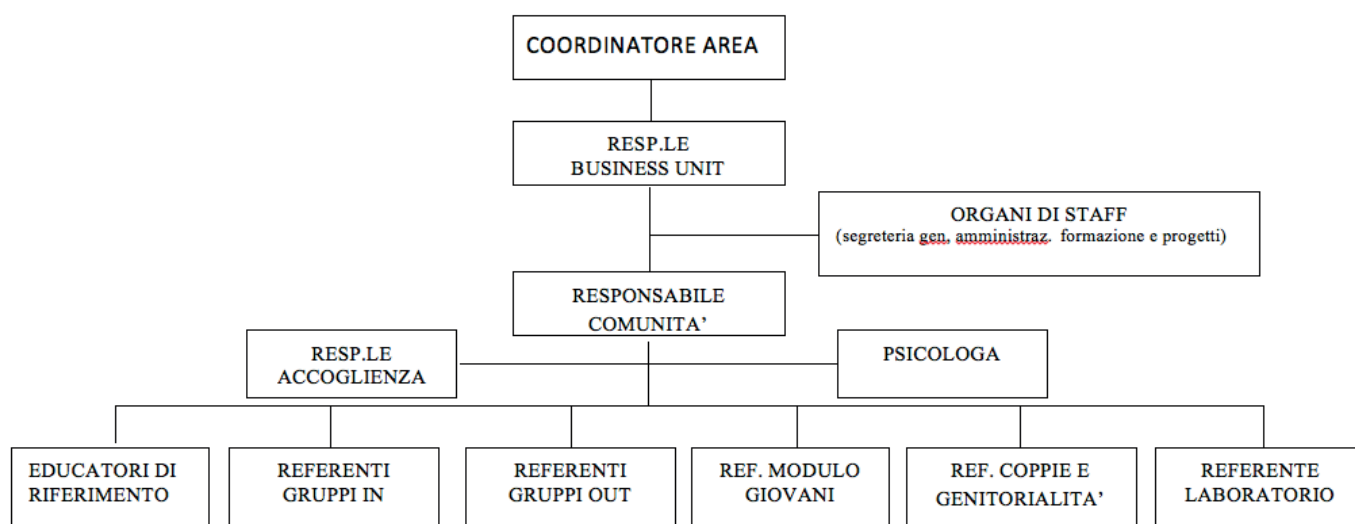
COORDINATORE AREA

RESP.LE
BUSINESS UNIT

ORGANI DI STAFF
(segreteria gen. amministraz. formazione e progetti)

RESPONSABILE
COMUNITA'

RESP.LE
ACCOGLIENZA

PSICOLOGA

EDUCATORI DI
RIFERIMENTO

REFERENTI
GRUPPI IN

REFERENTI
GRUPPI OUT

REF. MODULO
GIOVANI

REF. COPPIE E
GENITORIALITA'

REFERENTE
LABORATORIO